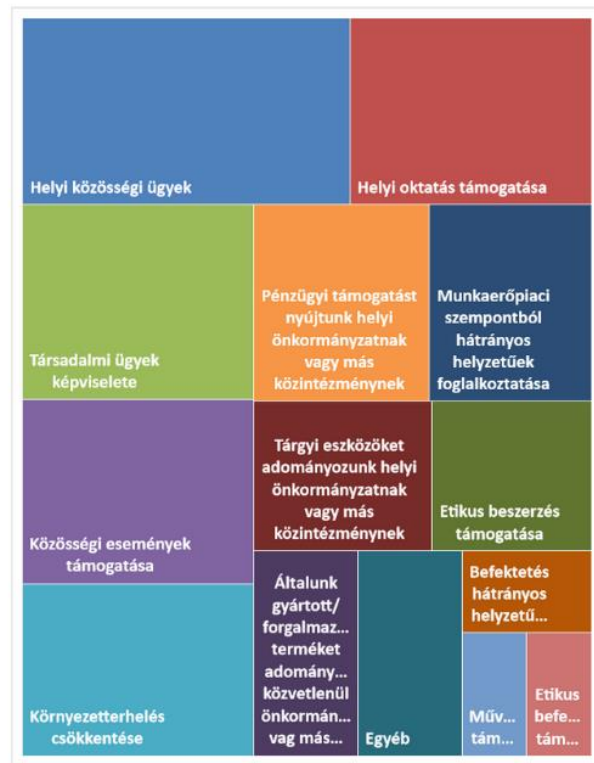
Helyi közösségi ügyek

Helyi oktatás támogatása

Társadalmi ügyek képviselete

Pénzügyi támogatást nyújtunk helyi önkormányzatnak vagy más közintézménynek

Munkaerőpiaci szempontból hátrányos helyzetűek foglalkoztatása

Közösségi események támogatása

Tárgyi eszközöket adományozunk helyi önkormányzatnak vagy más közintézménynek

Etikus beszerzés támogatása

Környezetterhelés csökkentése

Általunk gyártott/ forgalmaz... terméket adomány... közvetlenül önkormán... vag más...

Egyéb

Befektetés hátrányos helyzetű...

Műv... tám...

Etikus befe... tám...